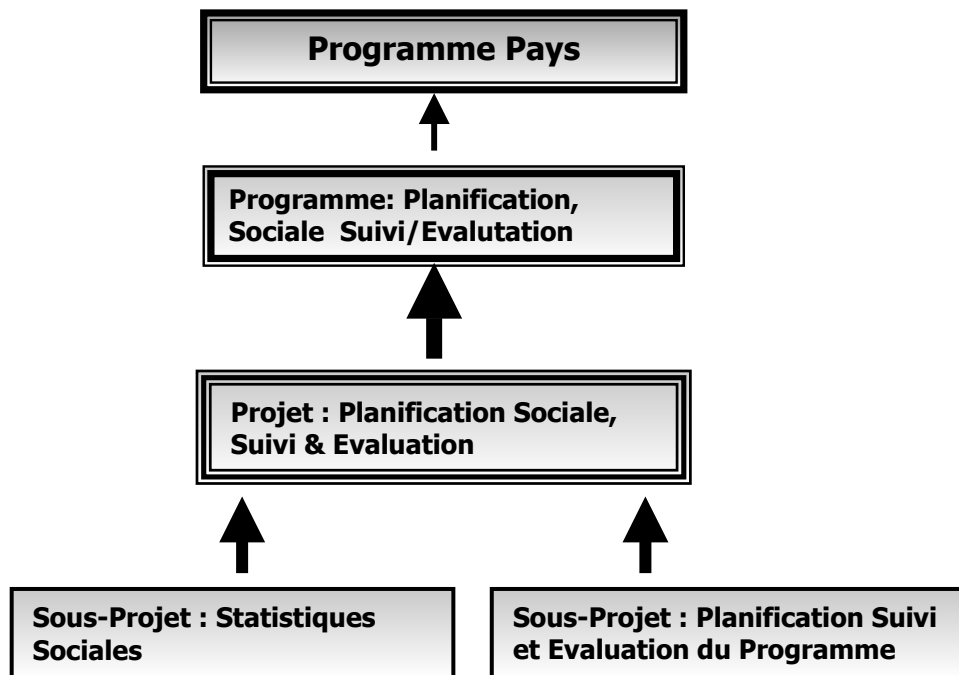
Programme Pays

Programme: Planification, Sociale Suivi/Evalutation

Projet : Planification Sociale, Suivi & Evaluation

Sous-Projet : Statistiques Sociales

Sous-Projet : Planification Suivi et Evaluation du Programme